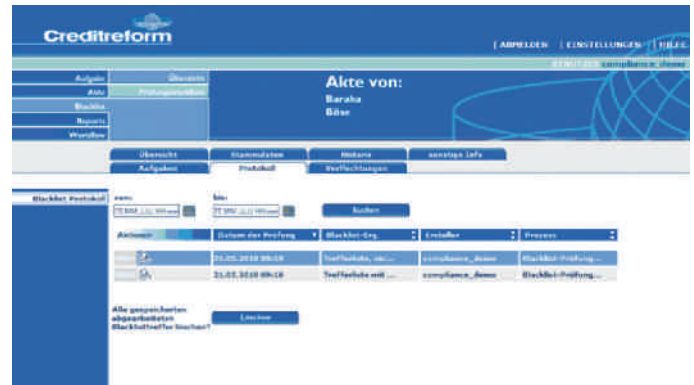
Creditreform

| ABMELDEN | EINSTELLUNGEN | HILFE

BENUTZER compliance_demo

Aufgabe
Akte
Blacklist
Reports
Workflow

Übersicht
Prüfungsprotokoll

Akte von:
Baraka
Böse

Übersicht
Stammdaten
Historie
sonstige Info
Aufgaben
Protokoll
Verflechtungen

Blacklist Protokoll

von:
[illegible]

bis:
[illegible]

Suchen

| Aktionen | Datum der Prüfung | Blacklist-Erg. | Ersteller | Prozess |
|---|---|---|---|---|
| | 21.05.2010 09:16 | Trefferliste, sic... | compliance_demo | Blacklist-Prüfung... |
| | 21.05.2010 09:16 | Trefferliste mit ... | compliance_demo | Blacklist-Prüfung... |

Alle gespeicherten abgearbeiteten Blacklisttreffer löschen?

Löschen